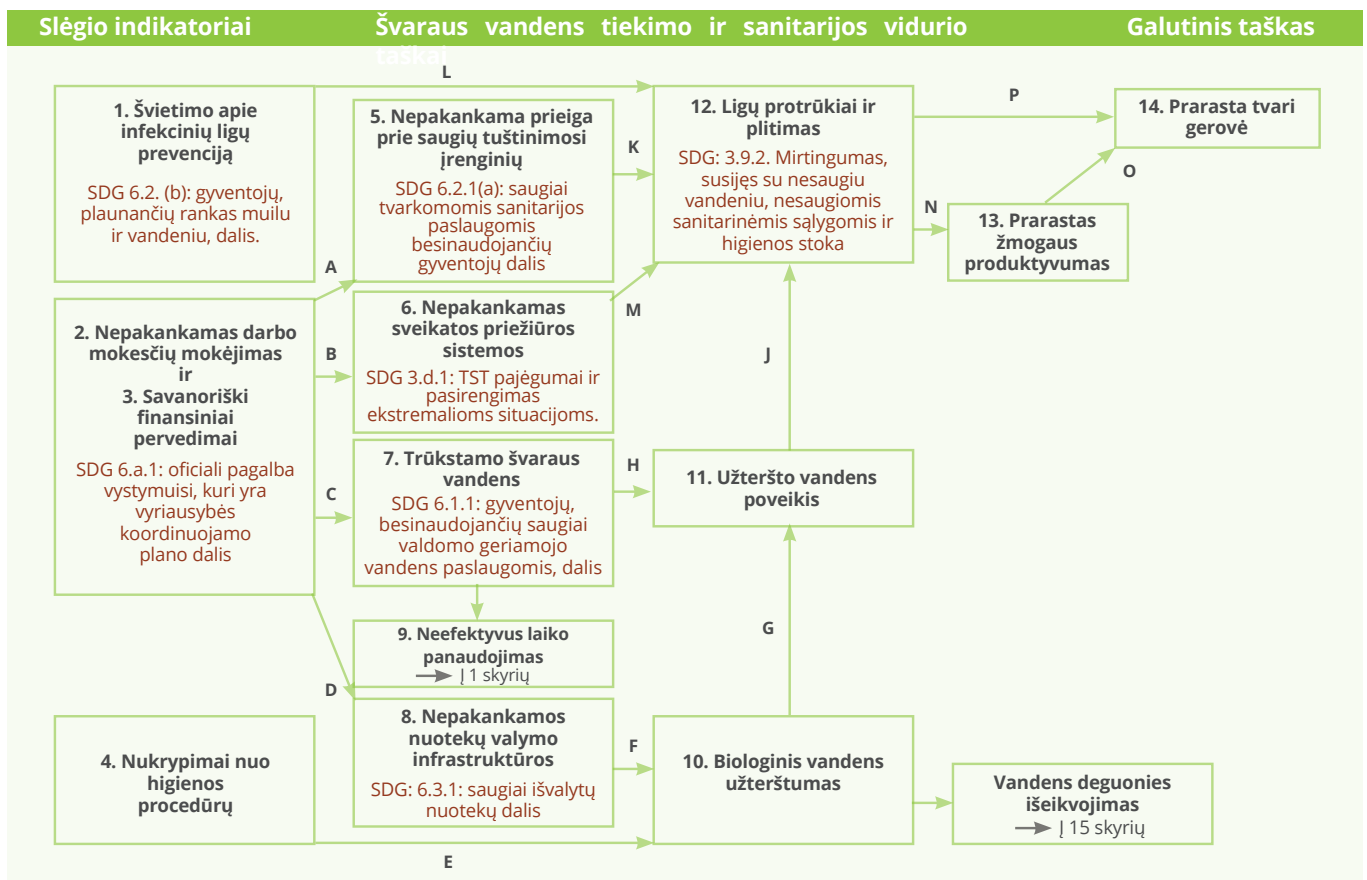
Slėgio indikatoriai

Švaraus vandens tiekimo ir sanitarijos vidurio taškai

Galutinis taškas

L

1. Švietimo apie infekcinių ligų prevenciją

SDG 6.2. (b): gyventojų, plaunančių rankas muilu ir vandeniu, dalis.

5. Nepakankama prieiga prie saugių tuštinimosi įrenginių

SDG 6.2.1(a): saugiai tvarkomomis sanitarijos paslaugomis besinaudojančių gyventojų dalis

K

12. Ligų protrūkiai ir plitimas

SDG: 3.9.2. Mirtingumas, susijęs su nesaugiu vandeniu, nesaugiomis sanitarinėmis sąlygomis ir higienos stoka

P

14. Prarasta tvari gerovė

O

N

13. Prarastas žmogaus produktyvumas

A

2. Nepakankamas darbo mokesčių mokėjimas ir 3. Savanoriški finansiniai pervedimai

SDG 6.a.1: oficiali pagalba vystymuisi, kuri yra vyriausybės koordinuojamo plano dalis

B

6. Nepakankamas sveikatos priežiūros sistemos

SDG 3.d.1: TST pajėgumai ir pasirengimas ekstremalioms situacijoms.

M

J

C

7. Trūkstamo švaraus vandens

SDG 6.1.1: gyventojų, besinaudojančių saugiai valdomo geriamojo vandens paslaugomis, dalis

H

11. Užteršto vandens poveikis

9. Neefektyvus laiko panaudojimas

Į 1 skyrių

G

D

8. Nepakankamos nuotekų valymo infrastruktūros

SDG: 6.3.1: saugiai išvalytų nuotekų dalis

F

4. Nukrypimai nuo higienos procedūrų

10. Biologinis vandens užterštumas

Vandens deguonies išeikvojimas

Į 15 skyrių

E